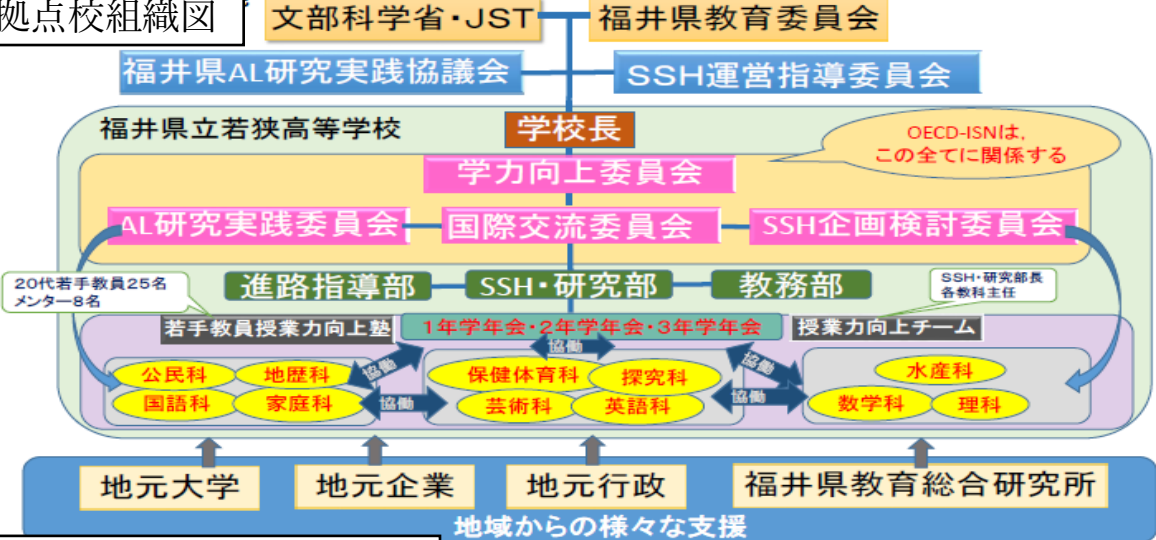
拠点校組織図

文部科学省・JST

福井県教育委員会

福井県AL研究実践協議会

SSH運営指導委員会

福井県立若狭高等学校

学校長

OECD-ISNは、この全てに関係する

学力向上委員会

AL研究実践委員会

国際交流委員会

SSH企画検討委員会

20代若手教員25名
メンター8名

進路指導部

SSH・研究部

教務部

SSH・研究部長
各教科主任

若手教員授業力向上塾

1年学年会・2年学年会・3年学年会

授業力向上チーム

協働

協働

協働

協働

協働

公民科

地歴科

国語科

家庭科

保健体育科

探究科

芸術科

英語科

水産科

数学科

理科

地元大学

地元企業

地元行政

福井県教育総合研究所

地域からの様々な支援